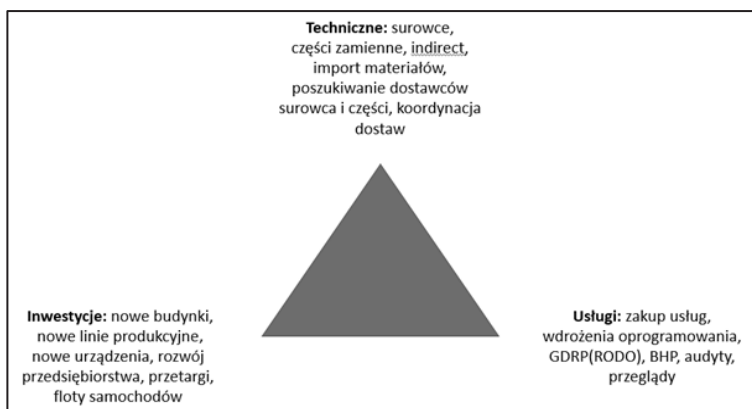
**Techniczne:** surowce, części zamienne, indirect, import materiałów, poszukiwanie dostawców surowca i części, koordynacja dostaw

**Inwestycje:** nowe budynki, nowe linie produkcyjne, nowe urządzenia, rozwój przedsiębiorstwa, przetargi, floty samochodów

**Usługi:** zakup usług, wdrożenia oprogramowania, GDRP(RODO), BHP, audyty, przeglądy